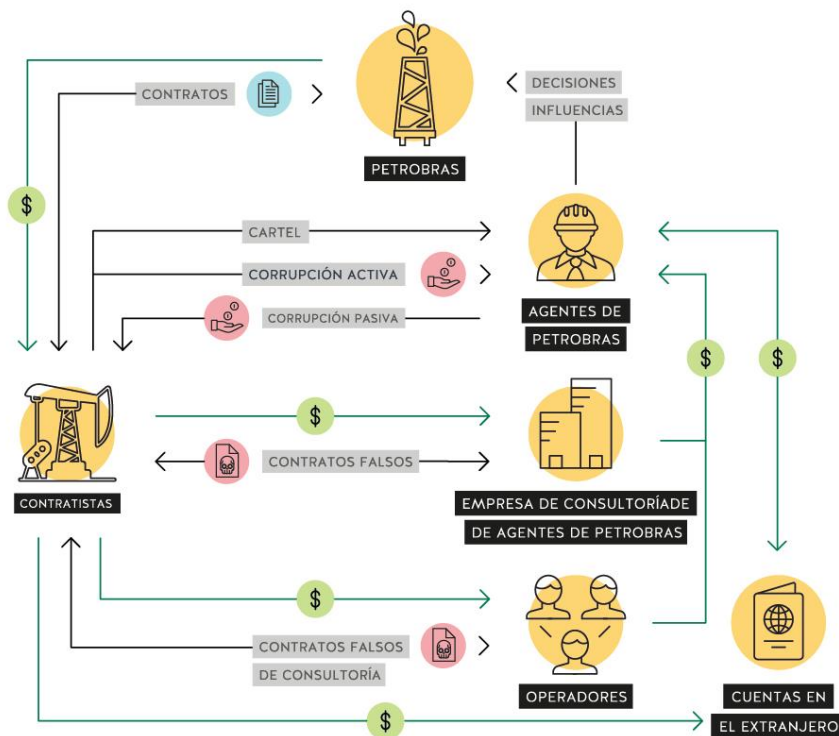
CONTRATOS

DECISIONES
INFLUENCIAS

PETROBRAS

$

CARTEL

CORRUPCIÓN ACTIVA

CORRUPCIÓN PASIVA

AGENTES DE
PETROBRAS

$

$

$

CONTRATOS FALSOS

CONTRATISTAS

EMPRESA DE CONSULTORÍADE
DE AGENTES DE PETROBRAS

$

CONTRATOS FALSOS
DE CONSULTORÍA

OPERADORES

CUENTAS EN
EL EXTRANJERO

$